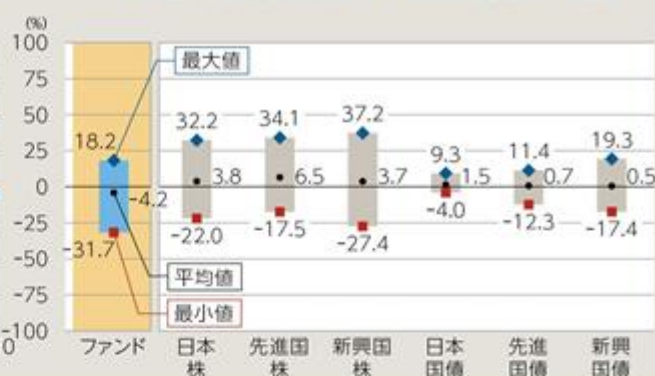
(%)
100
75
50
25
0
-25
-50
-75
-100

最大値
18.2
-4.2
-31.7
平均値
最小値

32.2
3.8
-22.0

34.1
6.5
-17.5

37.2
3.7
-27.4

9.3
1.5
-4.0

11.4
0.7
-12.3

19.3
0.5
-17.4

ファンド
日本株
先進国株
新興国株
日本国債
先進国債
新興国債